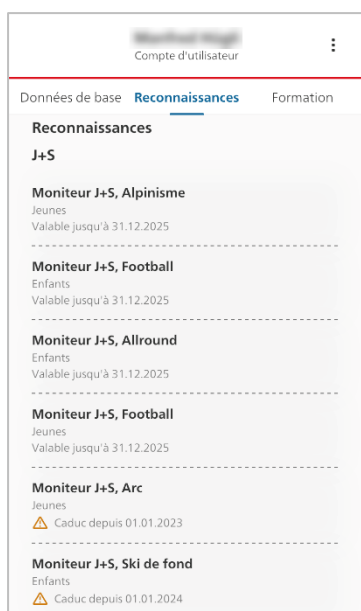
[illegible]
Compte d'utilisateur
⋮

Données de base Reconnaissances Formation

Reconnaissances

J+S

Moniteur J+S, Alpinisme
Jeunes
Valable jusqu'à 31.12.2025

Moniteur J+S, Football
Enfants
Valable jusqu'à 31.12.2025

Moniteur J+S, Allround
Enfants
Valable jusqu'à 31.12.2025

Moniteur J+S, Football
Jeunes
Valable jusqu'à 31.12.2025

Moniteur J+S, Arc
Jeunes
Caduc depuis 01.01.2023

Moniteur J+S, Ski de fond
Enfants
Caduc depuis 01.01.2024